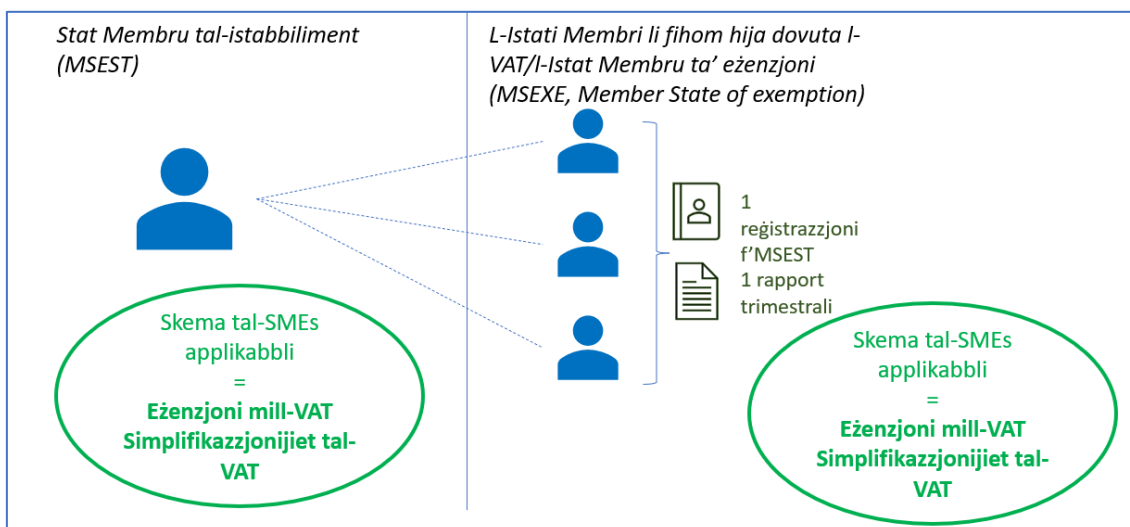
Stat Membru tal-istabbiliment (MSEST)

L-Istati Membri li fihom hija dovuta l-VAT/l-Istat Membru ta' eżenzjoni (MSEXE, Member State of exemption)

Skema tal-SMEs applikabbli
=
Eżenzjoni mill-VAT
Simplifikazzjonijiet tal-VAT

1 reġistrazzjoni f'MSEST
1 rapport trimestrali

Skema tal-SMEs applikabbli
=
Eżenzjoni mill-VAT
Simplifikazzjonijiet tal-VAT